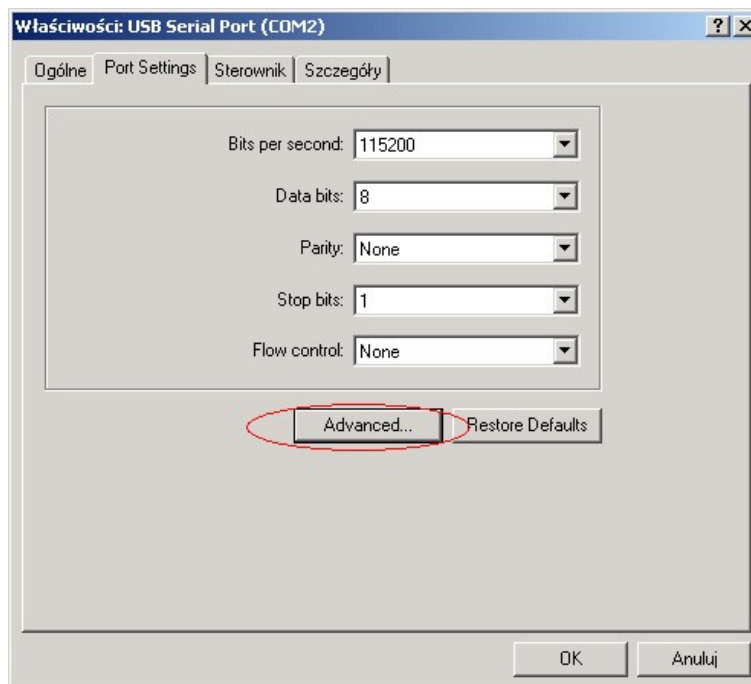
Właściwości: USB Serial Port (COM2)

?

Ogólne | Port Settings | Sterownik | Szczegóły

Bits per second: 115200

Data bits: 8

Parity: None

Stop bits: 1

Flow control: None

Advanced...

Restore Defaults

OK

Anuluj